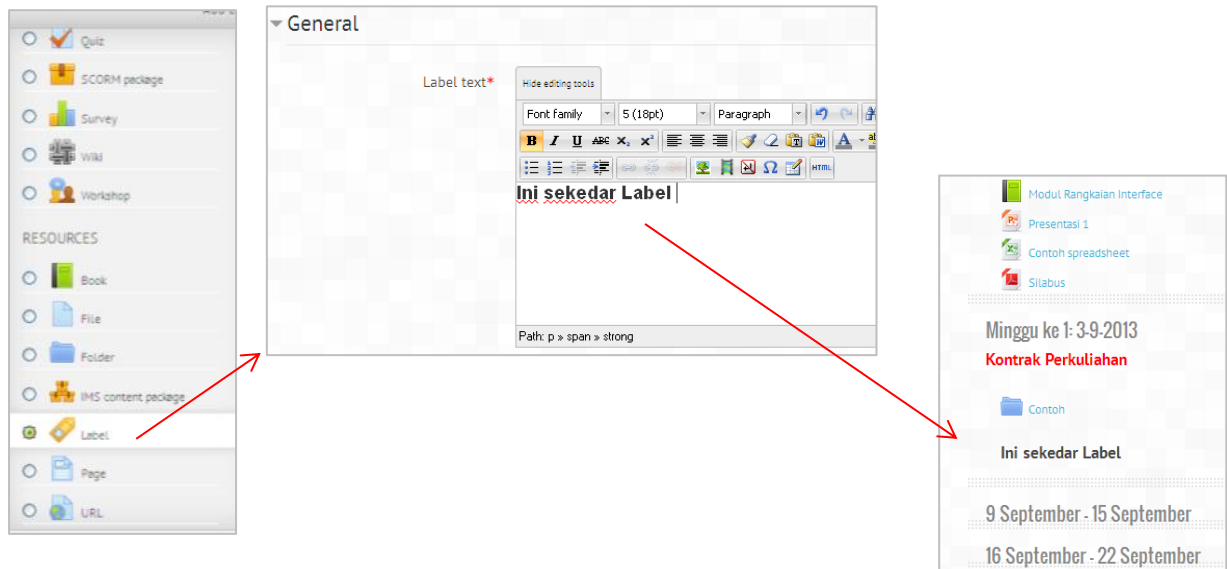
Quiz
SCORM package
Survey
Wiki
Workshop
RESOURCES
Book
File
Folder
IMS content package
Label
Page
URL

General
Label text*
Hide editing tools
Font family
5 (18pt)
Paragraph
Ini sekedar Label
Path: p » span » strong

Modul Rangkaian Interface
Presentasi 1
Contoh spreadsheet
Silabus
Minggu ke 1: 3-9-2013
Kontrak Perkuliahan
Contoh
Ini sekedar Label
9 September - 15 September
16 September - 22 September